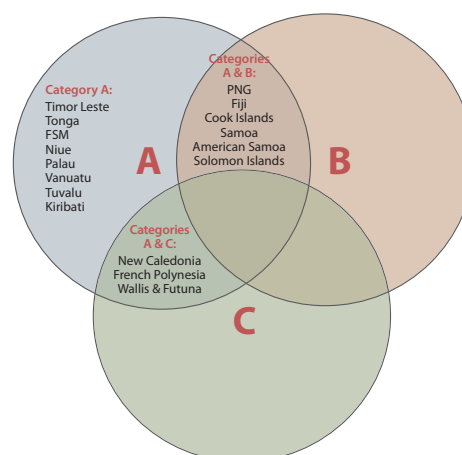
Category A:
Timor Leste
Tonga
FSM
Niue
Palau
Vanuatu
Tuvalu
Kiribati

Categories
A & B:
PNG
Fiji
Cook Islands
Samoa
American Samoa
Solomon Islands

A

B

Categories
A & C:
New Caledonia
French Polynesia
Wallis & Futuna

C